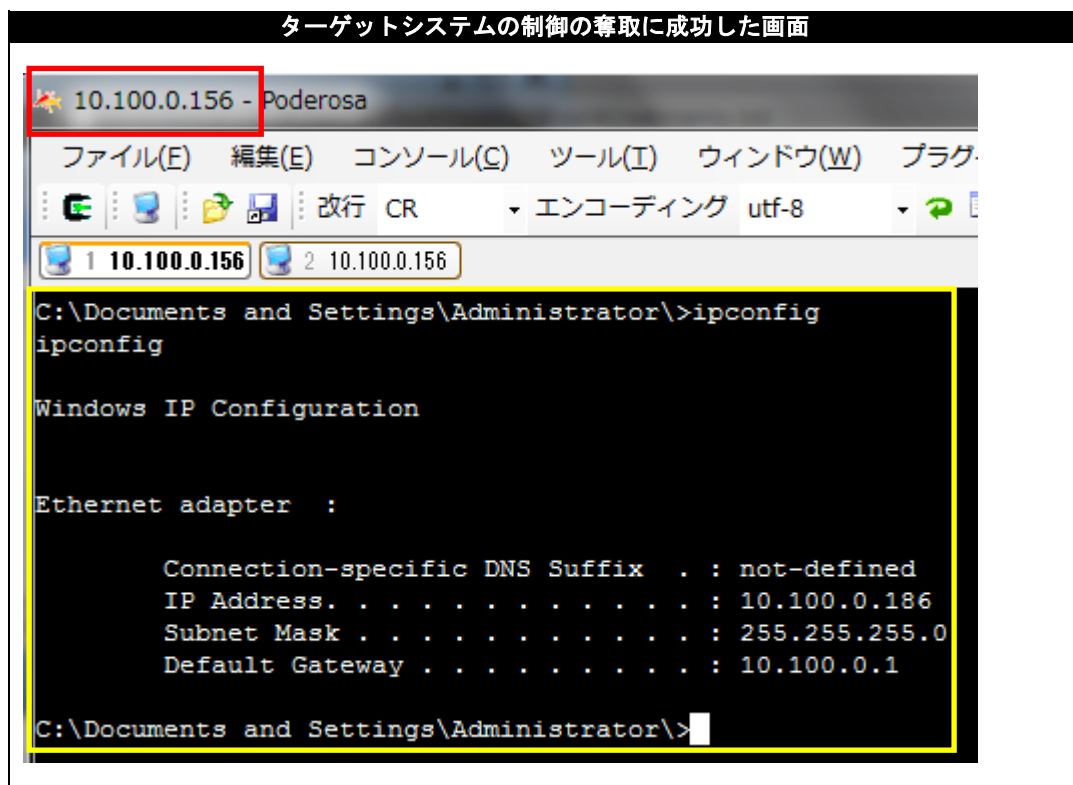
ターゲットシステムの制御の奪取に成功した画面

10.100.0.156 - Poderosa

ファイル(F) 編集(E) コンソール(C) ツール(T) ウィンドウ(W) プラグ

改行 CR エンコーディング utf-8

1 10.100.0.156 2 10.100.0.156

C:\Documents and Settings\Administrator\>ipconfig
ipconfig

Windows IP Configuration

Ethernet adapter :

Connection-specific DNS Suffix . : not-defined
IP Address. . . . . . . . . . . . : 10.100.0.186
Subnet Mask . . . . . . . . . . . : 255.255.255.0
Default Gateway . . . . . . . . . : 10.100.0.1

C:\Documents and Settings\Administrator\>